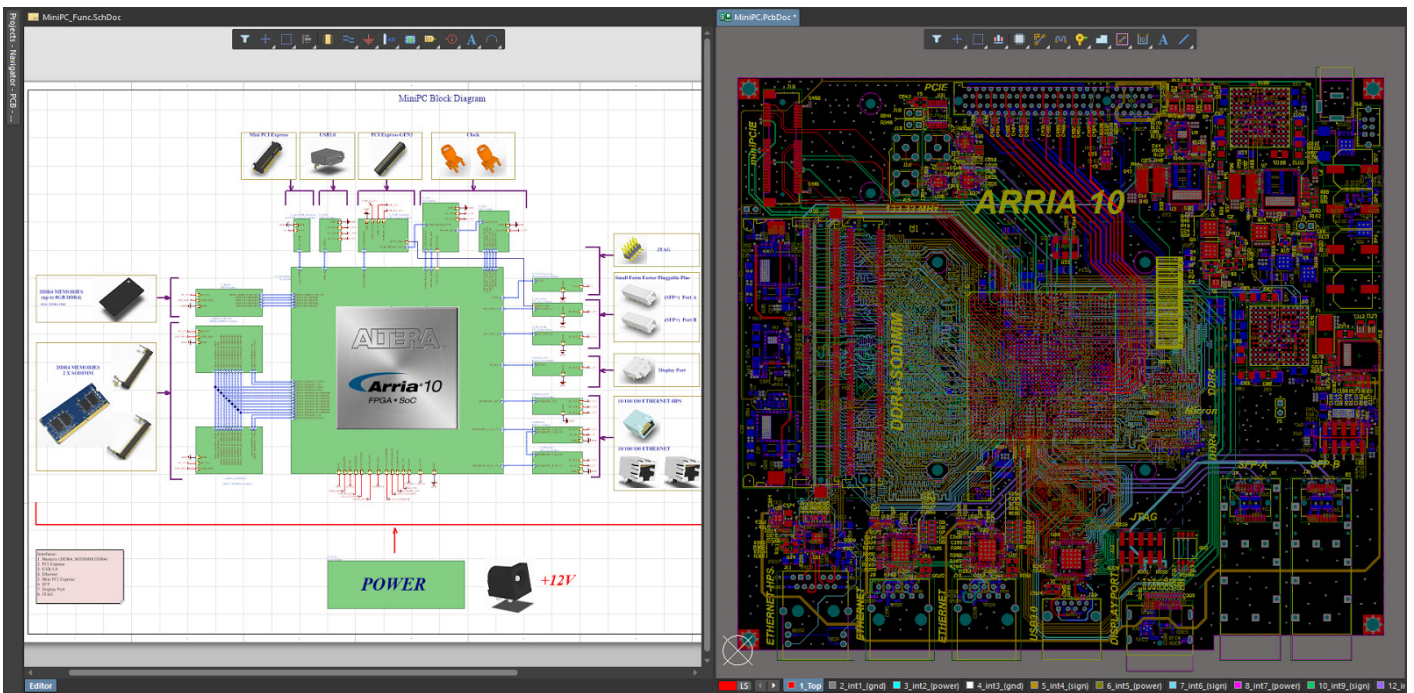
MiniPC_Func.SchDoc

Projects - Navigator - PCB ...

MiniPC Block Diagram

Mini PCI Express

USB3.0

PCI Express GEN3

Clock

JTAG

Small Form Factor Pluggable Plus

(SFP+) Port A

(SFP+) Port B

Display Port

10/100/100 ETHERNET-HPS

10/100/100 ETHERNET

DDR4 MEMORIES (up to 8GB DDR4)

DDR4 MEMORIES 2 X SODIMM

ALTERA

Arria 10

FPGA • SoC

Interfaces:
1. Memory (DDR4, SODIMM DDR4)
2. PCI Express
3. USB 3.0
4. Ethernet
5. Mini PCI Express
6. SFP
7. Display Port
8. JTAG

POWER

+12V

Editor

MiniPC.PcbDoc *

PCIE

miniPCIE

ARRIA 10

DDR4-SODIMM

DDR4

Micron

DDR4

SFP-A

SFP-B

JTAG

ETHERNET-HPS

ETHERNET

ETHERNET

USB3.0

DISPLAY PORT

LS

1_Top

2_int1_(gnd)

3_int2_(power)

4_int3_(gnd)

5_int4_(sign)

6_int5_(power)

7_int6_(sign)

8_int7_(power)

10_int9_(sign)

12_i